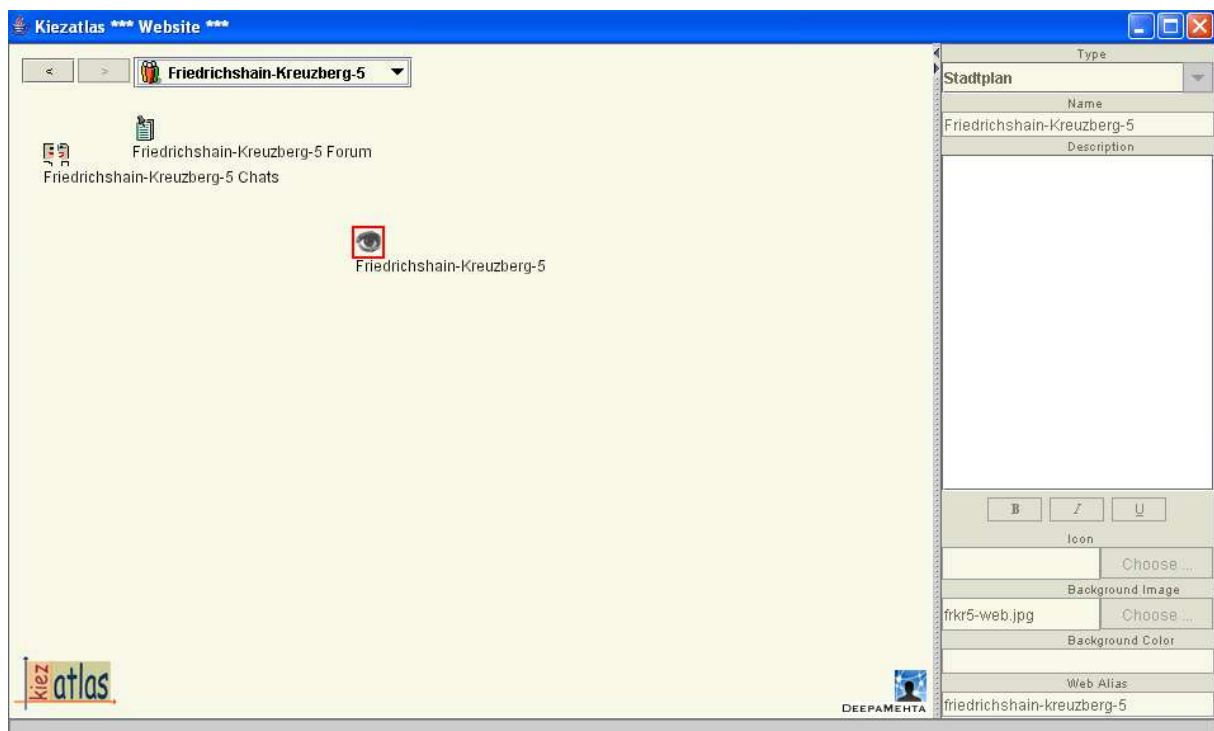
Kiezatlas *** Website ***

< >

Friedrichshain-Kreuzberg-5

Friedrichshain-Kreuzberg-5 Forum

Friedrichshain-Kreuzberg-5 Chats

Friedrichshain-Kreuzberg-5

kiez atlas

DeepaMehta

Type
Stadtplan
Name
Friedrichshain-Kreuzberg-5
Description

B I U

Icon
Choose ...
Background Image
frkr5-web.jpg
Choose ...
Background Color
Web Alias
friedrichshain-kreuzberg-5